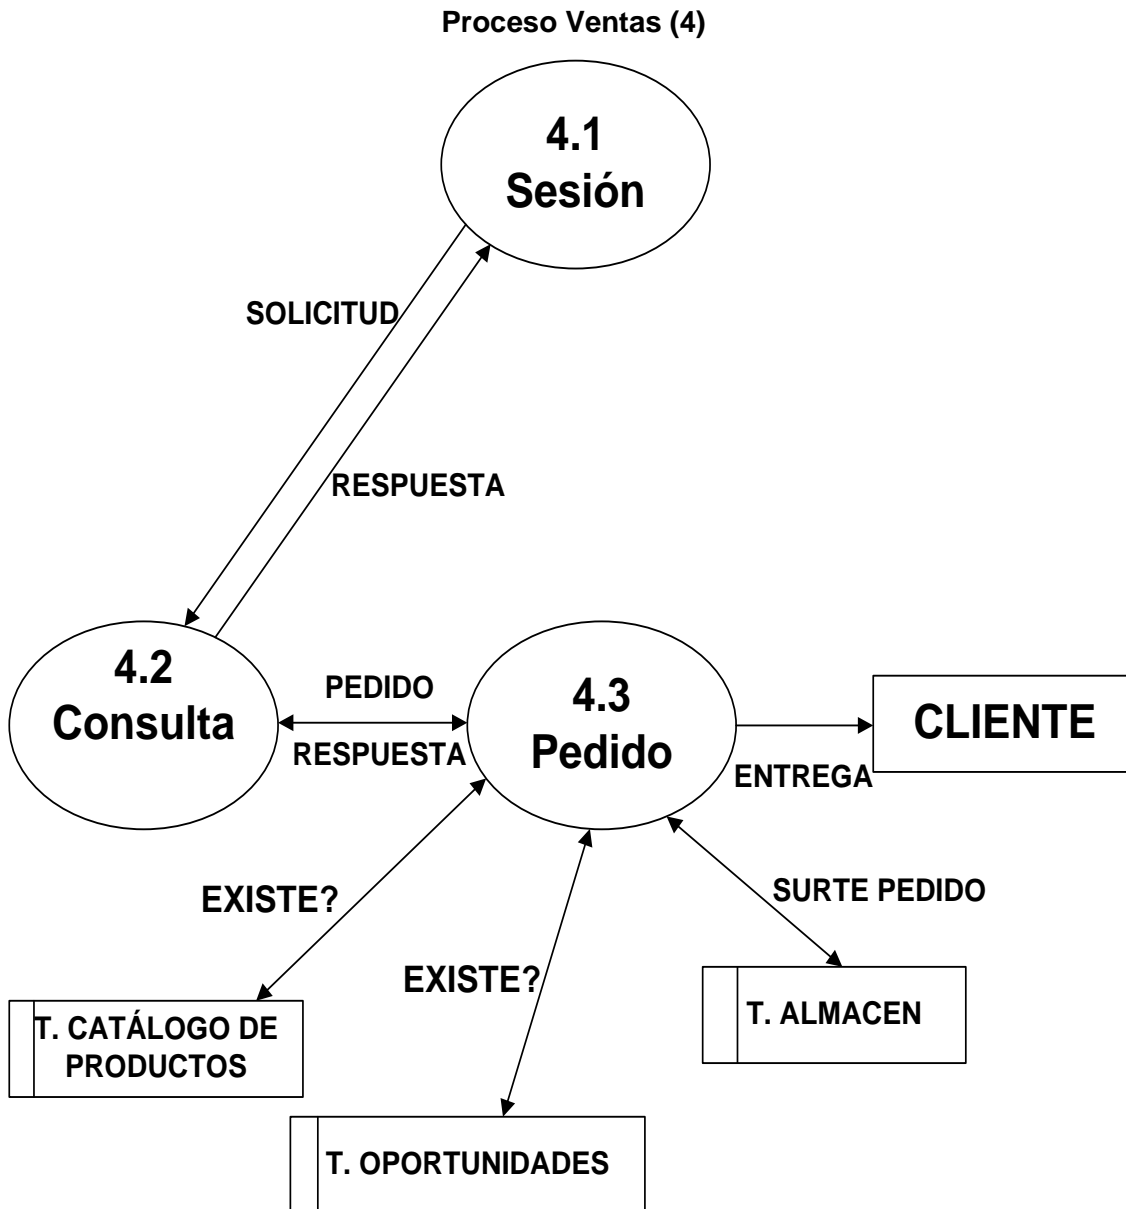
Proceso Ventas (4)

4.1
Sesión

SOLICITUD

RESPUESTA

4.2
Consulta

PEDIDO

RESPUESTA

4.3
Pedido

CLIENTE

ENTREGA

EXISTE?

SURTE PEDIDO

EXISTE?

T. CATÁLOGO DE PRODUCTOS

T. ALMACEN

T. OPORTUNIDADES